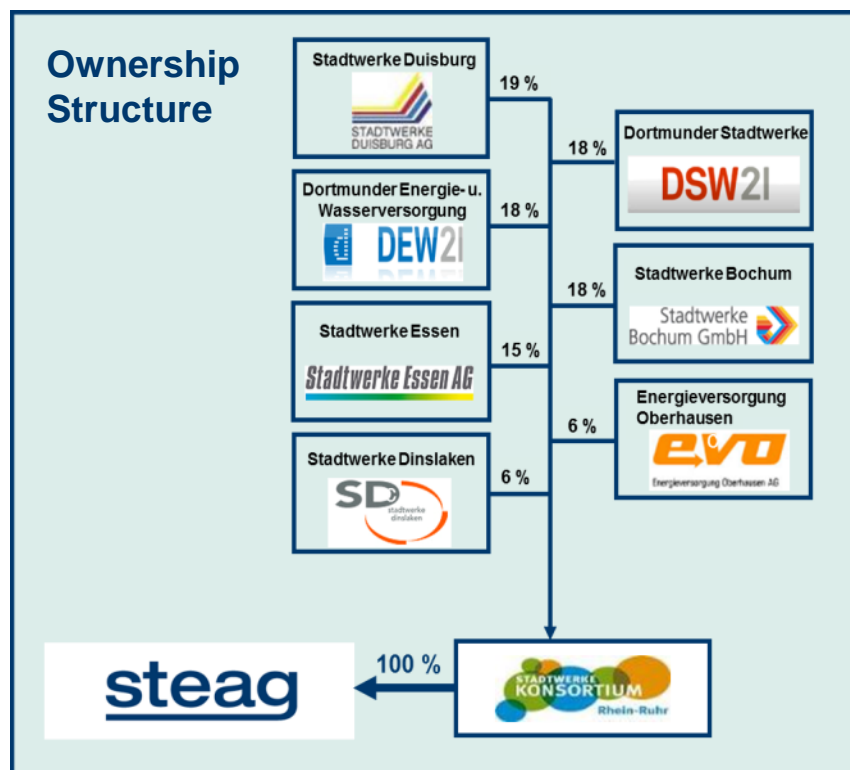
Ownership Structure

Stadtwerke Duisburg
STADTWERKE DUISBURG AG
19 %

Dortmunder Energie- u. Wasserversorgung
DEW21
18 %

Stadtwerke Essen
Stadtwerke Essen AG
15 %

Stadtwerke Dinslaken
SD stadtwerke dinslaken
6 %

Dortmunder Stadtwerke
DSW21
18 %

Stadtwerke Bochum
Stadtwerke Bochum GmbH
18 %

Energieversorgung Oberhausen
evo
Energieversorgung Oberhausen AG
6 %

steag
100 %
STADTWERKE KONSORTIUM Rhein-Ruhr